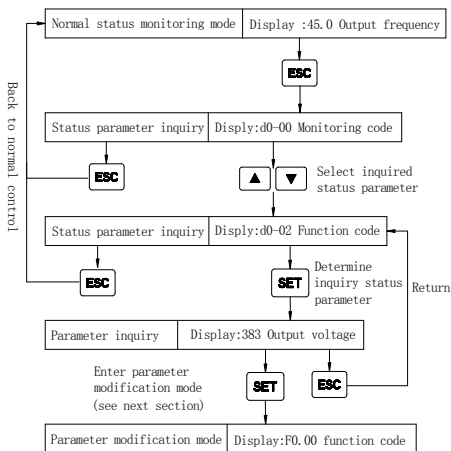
Normal status monitoring mode | Display :45.0 Output frequency

ESC

Status parameter inquiry | Disply:d0-00 Monitoring code

Back to normal control

ESC

▲ ▼ Select inquired status parameter

Status parameter inquiry | Disply:d0-02 Function code

ESC

SET Determine inquiry status parameter

Return

Parameter inquiry | Display:383 Output voltage

Enter parameter modification mode (see next section)

SET

ESC

Parameter modification mode | Display:F0.00 function code